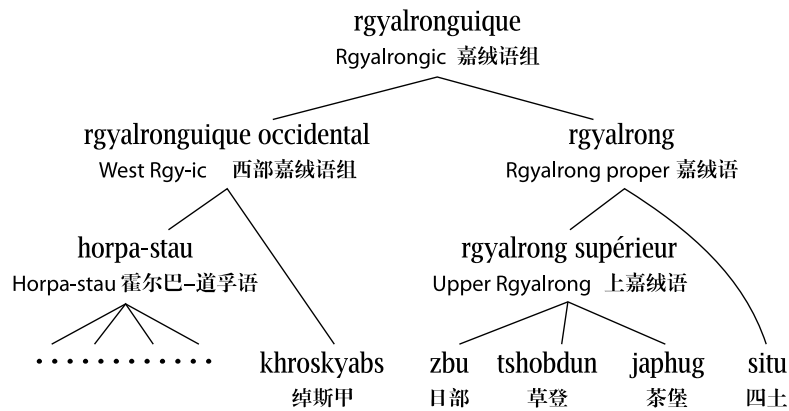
rgyalronguique
Rgyalrongic 嘉绒语组

rgyalronguique occidental
West Rgy-ic 西部嘉绒语组

rgyalrong
Rgyalrong proper 嘉绒语

horpa-stau
Horpa-stau 霍尔巴–道孚语

rgyalrong supérieur
Upper Rgyalrong 上嘉绒语

. . . . . . . . . . .

khroskyabs
绰斯甲

zbu
日部

tshobdun
草登

japhug
茶堡

situ
四土